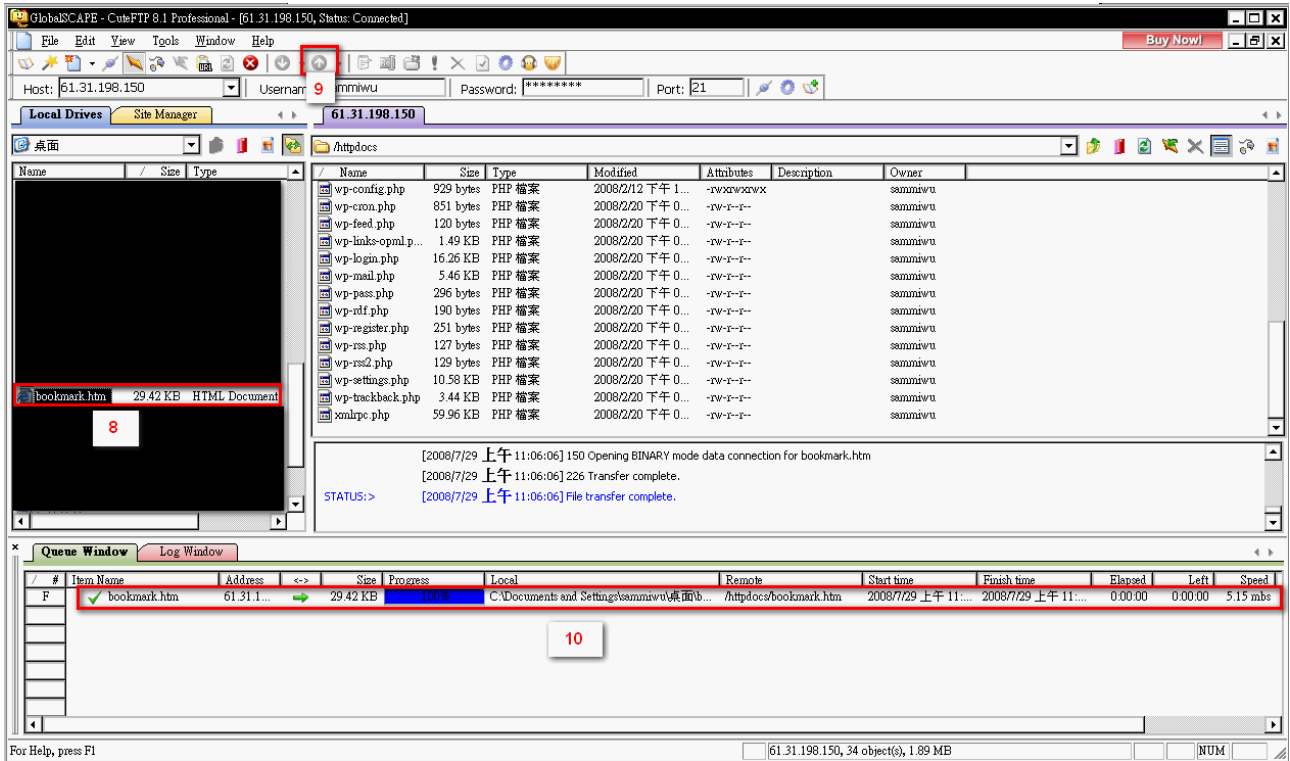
GlobalSCAPE - CuteFTP 8.1 Professional - [61.31.198.150, Status: Connected]

File Edit View Tools Window Help

Buy Now!

Host: 61.31.198.150 Usernam 9 ammiwu Password: ******** Port: 21

Local Drives Site Manager

61.31.198.150

桌面

/httpdocs

| Name | / | Size | Type |
|---|---|---|---|
| bookmark.htm | | 29.42 KB | HTML Document |

8

| / | Name | Size | Type | Modified | Attributes | Description | Owner |
|---|---|---|---|---|---|---|---|
| | wp-config.php | 929 bytes | PHP 檔案 | 2008/2/12 下午 1... | -rwxrwxrwx | | sammiwu |
| | wp-cron.php | 851 bytes | PHP 檔案 | 2008/2/20 下午 0... | -rw-r--r-- | | sammiwu |
| | wp-feed.php | 120 bytes | PHP 檔案 | 2008/2/20 下午 0... | -rw-r--r-- | | sammiwu |
| | wp-links-opml.p... | 1.49 KB | PHP 檔案 | 2008/2/20 下午 0... | -rw-r--r-- | | sammiwu |
| | wp-login.php | 16.26 KB | PHP 檔案 | 2008/2/20 下午 0... | -rw-r--r-- | | sammiwu |
| | wp-mail.php | 5.46 KB | PHP 檔案 | 2008/2/20 下午 0... | -rw-r--r-- | | sammiwu |
| | wp-pass.php | 296 bytes | PHP 檔案 | 2008/2/20 下午 0... | -rw-r--r-- | | sammiwu |
| | wp-rdf.php | 190 bytes | PHP 檔案 | 2008/2/20 下午 0... | -rw-r--r-- | | sammiwu |
| | wp-register.php | 251 bytes | PHP 檔案 | 2008/2/20 下午 0... | -rw-r--r-- | | sammiwu |
| | wp-rss.php | 127 bytes | PHP 檔案 | 2008/2/20 下午 0... | -rw-r--r-- | | sammiwu |
| | wp-rss2.php | 129 bytes | PHP 檔案 | 2008/2/20 下午 0... | -rw-r--r-- | | sammiwu |
| | wp-settings.php | 10.58 KB | PHP 檔案 | 2008/2/20 下午 0... | -rw-r--r-- | | sammiwu |
| | wp-trackback.php | 3.44 KB | PHP 檔案 | 2008/2/20 下午 0... | -rw-r--r-- | | sammiwu |
| | xmlrpc.php | 59.96 KB | PHP 檔案 | 2008/2/20 下午 0... | -rw-r--r-- | | sammiwu |

[2008/7/29 上午 11:06:06] 150 Opening BINARY mode data connection for bookmark.htm
[2008/7/29 上午 11:06:06] 226 Transfer complete.
STATUS:> [2008/7/29 上午 11:06:06] File transfer complete.

Queue Window Log Window

| / | # | Item Name | Address | <-> | Size | Progress | Local | Remote | Start time | Finish time | Elapsed | Left | Speed |
|---|---|---|---|---|---|---|---|---|---|---|---|---|---|
| F | | bookmark.htm | 61.31.1... | | 29.42 KB | 100 % | C:\Documents and Settings\sammiwu\桌面\b... | /httpdocs/bookmark.htm | 2008/7/29 上午 11:... | 2008/7/29 上午 11:... | 0:00:00 | 0:00:00 | 5.15 mbs |

10

For Help, press F1 61.31.198.150, 34 object(s), 1.89 MB NUM